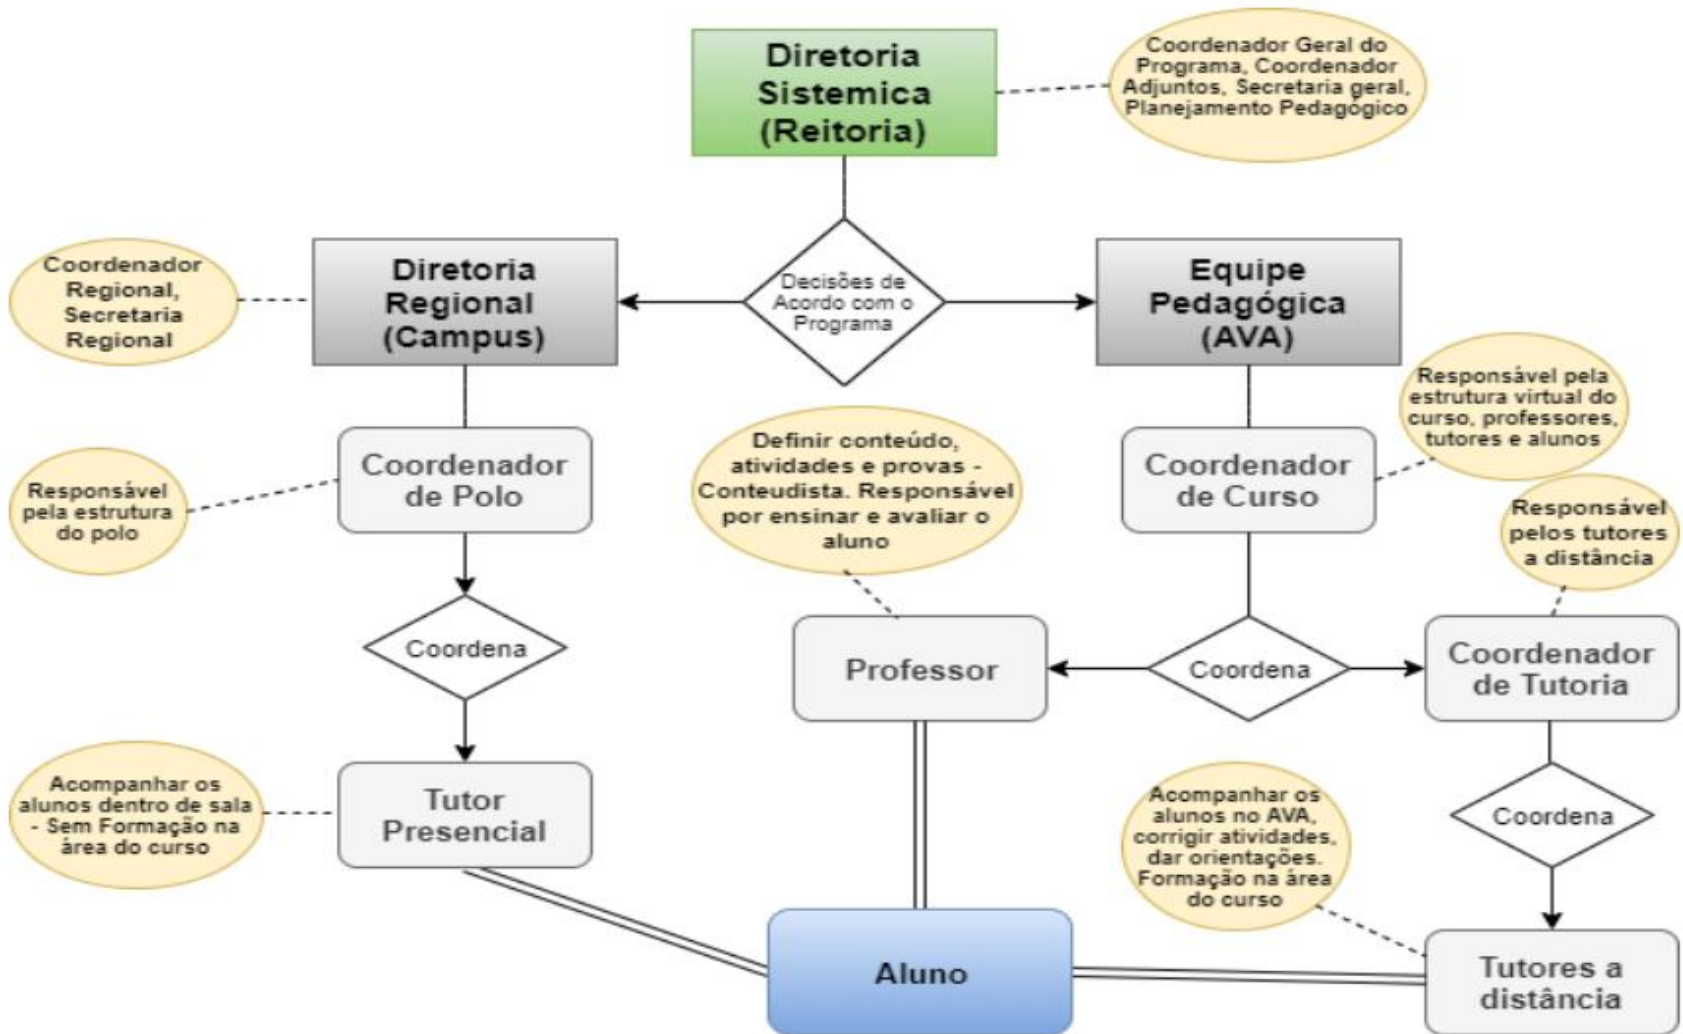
Diretoria Sistemica (Reitoria)

Coordenador Geral do Programa, Coordenador Adjuntos, Secretaria geral, Planejamento Pedagógico

Coordenador Regional, Secretaria Regional

Diretoria Regional (Campus)

Decisões de Acordo com o Programa

Equipe Pedagógica (AVA)

Responsável pela estrutura virtual do curso, professores, tutores e alunos

Responsável pela estrutura do polo

Coordenador de Polo

Definir conteúdo, atividades e provas - Conteudista. Responsável por ensinar e avaliar o aluno

Coordenador de Curso

Responsável pelos tutores a distância

Coordena

Professor

Coordena

Coordenador de Tutoria

Acompanhar os alunos dentro de sala - Sem Formação na área do curso

Tutor Presencial

Acompanhar os alunos no AVA, corrigir atividades, dar orientações. Formação na área do curso

Coordena

Aluno

Tutores a distância